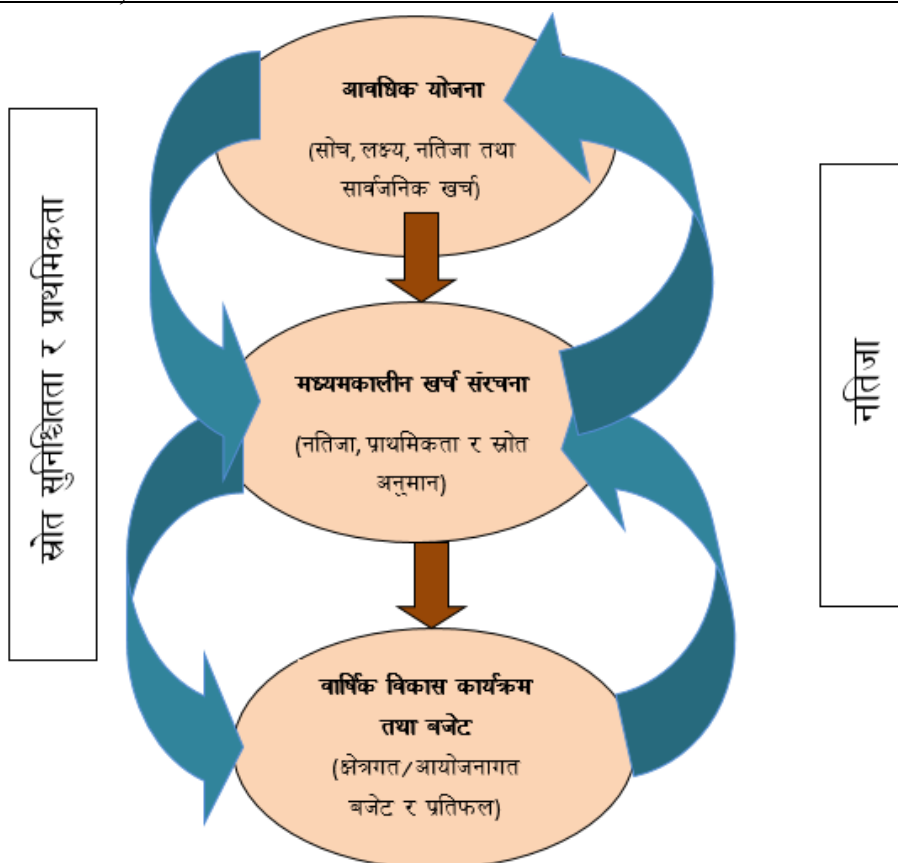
स्रोत सुनिश्चितता र प्राथमिकता

आवधिक योजना

(सोच, लक्ष्य, नतिजा तथा सार्वजनिक खर्च)

मध्यमकालीन खर्च संरचना

(नतिजा, प्राथमिकता र स्रोत अनुमान)

वार्षिक विकास कार्यक्रम तथा बजेट

(क्षेत्रगत/आयोजनागत बजेट र प्रतिफल)

नतिजा